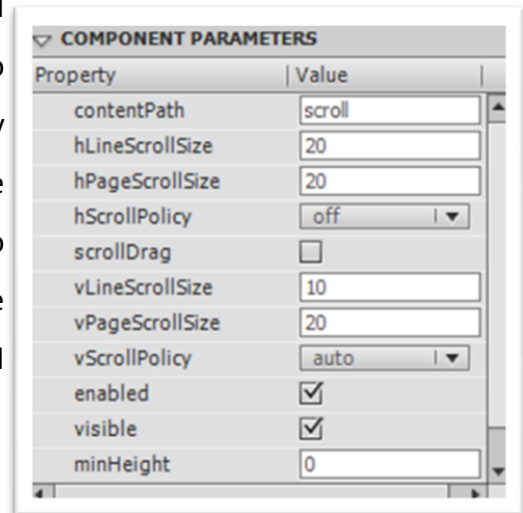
COMPONENT PARAMETERS

| Property | Value |
|---|---|
| contentPath | scroll |
| hLineScrollSize | 20 |
| hPageScrollSize | 20 |
| hScrollPolicy | off |
| scrollDrag | ☐ |
| vLineScrollSize | 10 |
| vPageScrollSize | 20 |
| vScrollPolicy | auto |
| enabled | ☑ |
| visible | ☑ |
| minHeight | 0 |